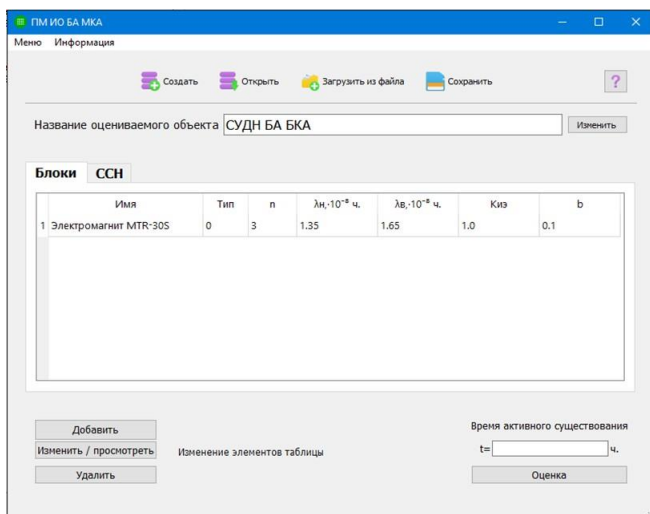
ПМ ИО БА МКА

Меню Информация

Создать Открыть Загрузить из файла Сохранить ?

Название оцениваемого объекта СУДН БА БКА Изменить

Блоки ССН

| | Имя | Тип | n | $\lambda_н \cdot 10^{-6}$ ч. | $\lambda_в \cdot 10^{-6}$ ч. | Киэ | b |
|---|---|---|---|---|---|---|---|
| 1 | Электромагнит MTR-30S | 0 | 3 | 1.35 | 1.65 | 1.0 | 0.1 |

Добавить
Изменить / просмотреть
Удалить

Изменение элементов таблицы

Время активного существования
t= ч.
Оценка